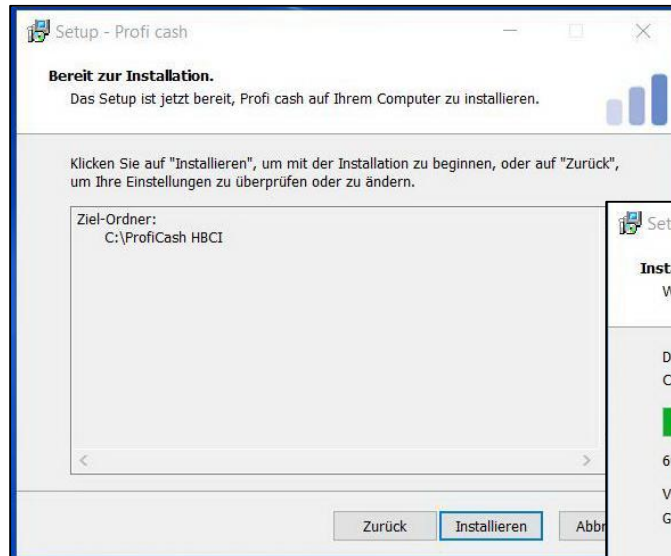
Setup - Profi cash

Bereit zur Installation.

Das Setup ist jetzt bereit, Profi cash auf Ihrem Computer zu installieren.

Klicken Sie auf "Installieren", um mit der Installation zu beginnen, oder auf "Zurück", um Ihre Einstellungen zu überprüfen oder zu ändern.

Ziel-Ordner:
C:\ProfiCash HBCI

Zurück | Installieren | Abbr

Set

Inst
W

D
C

6

V
G